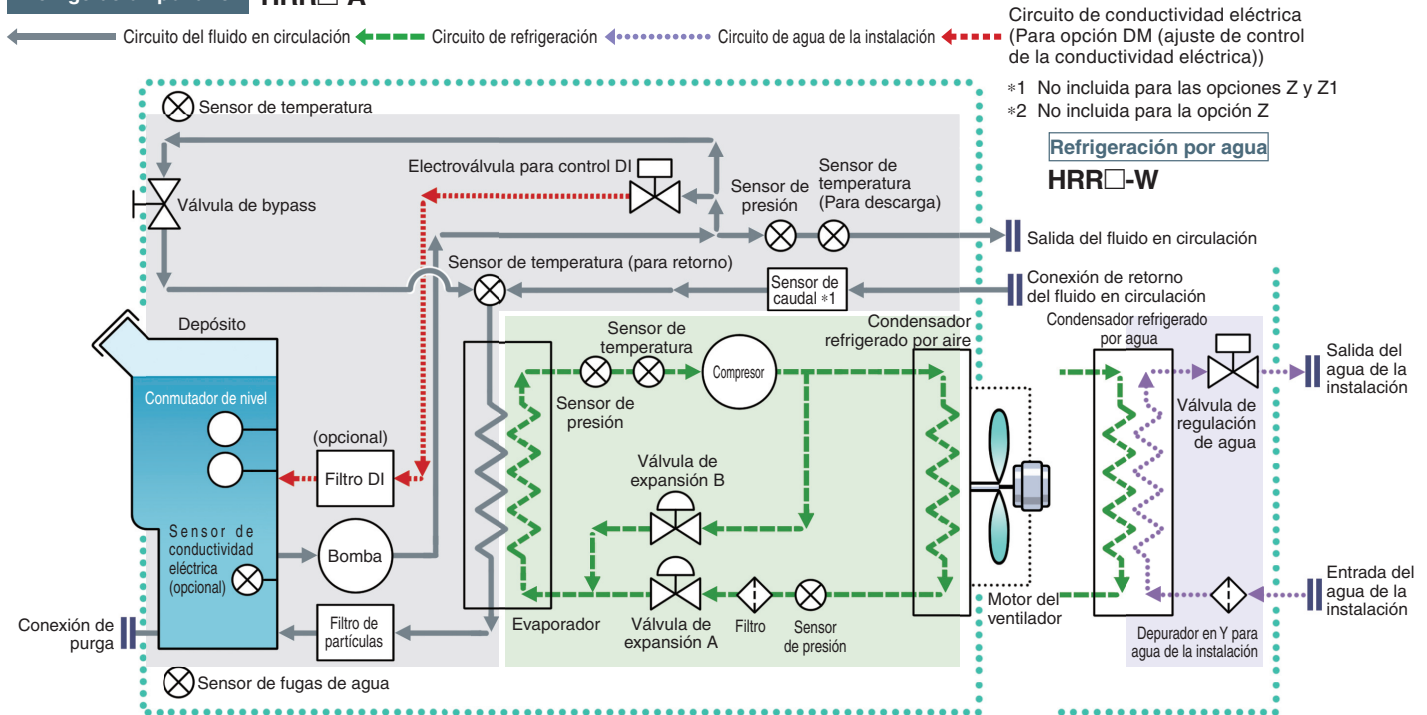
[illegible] HRR□-A

Circuito del fluido en circulación Circuito de refrigeración Circuito de agua de la instalación Circuito de conductividad eléctrica (Para opción DM (ajuste de control de la conductividad eléctrica))

∗1 No incluida para las opciones Z y Z1
∗2 No incluida para la opción Z

Refrigeración por agua
HRR□-W

Sensor de temperatura
Electroválvula para control DI
Sensor de presión
Sensor de temperatura (Para descarga)
Válvula de bypass
Salida del fluido en circulación
Sensor de temperatura (para retorno)
Sensor de caudal ∗1
Conexión de retorno del fluido en circulación
Depósito
Sensor de temperatura
Compresor
Condensador refrigerado por aire
Condensador refrigerado por agua
Salida del agua de la instalación
Conmutador de nivel
Sensor de presión
Válvula de regulación de agua
(opcional)
Filtro DI
Válvula de expansión B
Sensor de conductividad eléctrica (opcional)
Bomba
Entrada del agua de la instalación
Conexión de purga
Filtro de partículas
Evaporador
Válvula de expansión A
Filtro
Sensor de presión
Motor del ventilador
Depurador en Y para agua de la instalación
Sensor de fugas de agua